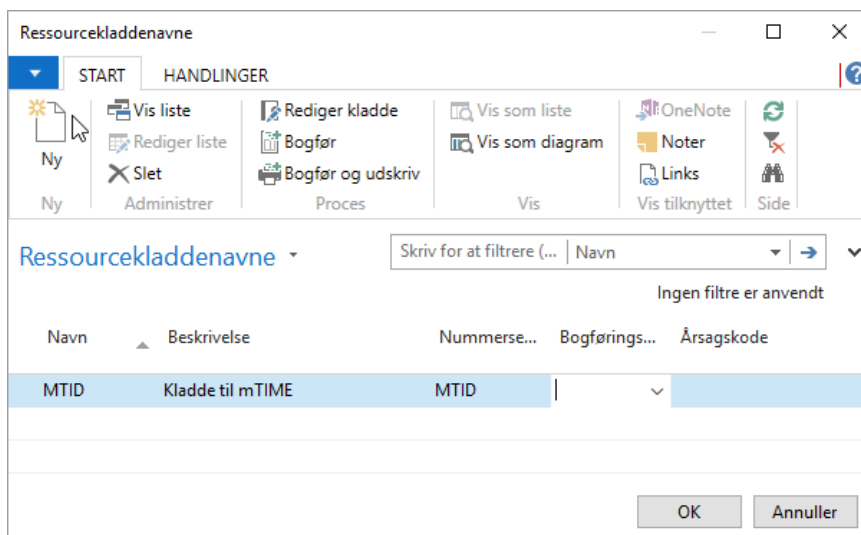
Ressourcekladdenavne

START HANDLINGER

Ny
Ny

Vis liste
Rediger liste
Slet
Administrer

Rediger kladde
Bogfør
Bogfør og udskriv
Proces

Vis som liste
Vis som diagram
Vis

OneNote
Noter
Links
Vis tilknyttet

Side

Ressourcekladdenavne

Skriv for at filtrere (... | Navn

Ingen filtre er anvendt

| Navn | Beskrivelse | Nummerse... | Bogførings... | Årsagskode |
|---|---|---|---|---|
| MTID | Kladde til mTIME | MTID | | |

OK Annuller